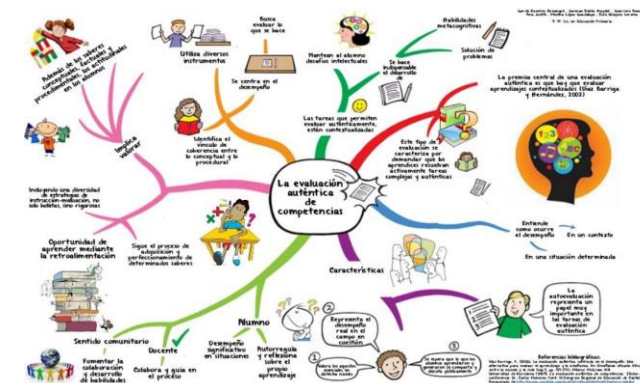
García Ramírez Rosangel · Germán Rubio Haydeé · Guerrero Roa Ana Judith · Mendez López Geraldine · Ruiz Vázquez Carolina
5° "B" Lic. en Educación Primaria

La evaluación auténtica de competencias

Implica valorar

Además de los saberes conceptuales, factuales y procedimentales, los actitudinales en los alumnos

Utiliza diversos instrumentos

Busca evaluar lo que se hace

Se centra en el desempeño

Identifica el vínculo de coherencia entre lo conceptual y lo procedural

Mantiene al alumno desafíos intelectuales

Habilidades metacognitivas

Se hace indispensable el desarrollo de

Solución de problemas

Las tareas que permiten evaluar auténticamente, están contextualizadas

Este tipo de evaluación se caracteriza por demandar que los aprendices resuelvan activamente tareas complejas y auténticas

La premisa central de una evaluación auténtica es que hay que evaluar aprendizajes contextualizados (Díaz Barriga y Hernández, 2002)

Induciendo una diversidad de estrategias de instrucción-evaluación, no solo lúdicas, sino rigurosas

Oportunidad de aprender mediante la retroalimentación

Sigue el proceso de adquisición y perfeccionamiento de determinados saberes

Características

Entiende como ocurre el desempeño

En un contexto

En una situación determinada

Alumno

Docente

Desempeño significativo en situaciones

Autorregula y reflexiona sobre el propio aprendizaje

Representa el desempeño real en el campo en cuestión

La autoevaluación representa un papel muy importante en las tareas de evaluación auténtica

Sentido comunitario

Fomentar la colaboración y desarrollo de habilidades

Colabora y guía en el proceso

Referencias bibliográficas:
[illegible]